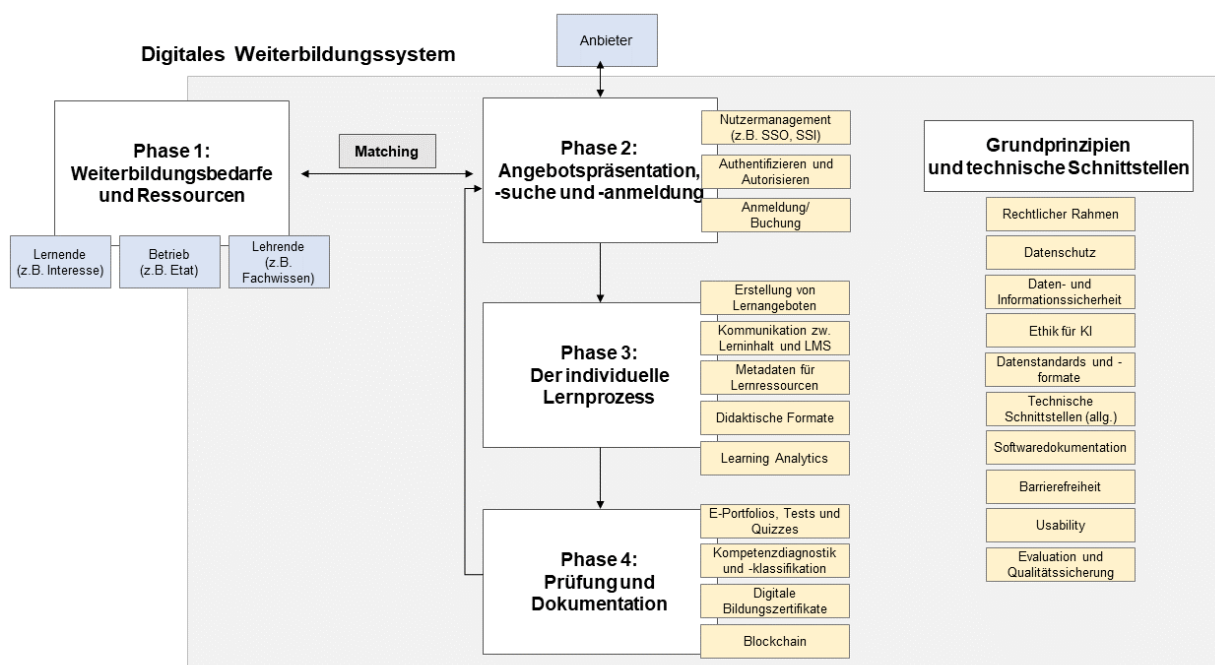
Digitales Weiterbildungssystem

Anbieter

Phase 1:
Weiterbildungsbedarfe und Ressourcen

Lernende (z.B. Interesse)

Betrieb (z.B. Etat)

Lehrende (z.B. Fachwissen)

Matching

Phase 2:
Angebotspräsentation, -suche und -anmeldung

Nutzermanagement (z.B. SSO, SSI)

Authentifizieren und Autorisieren

Anmeldung/ Buchung

Phase 3:
Der individuelle Lernprozess

Erstellung von Lernangeboten

Kommunikation zw. Lerninhalt und LMS

Metadaten für Lernressourcen

Didaktische Formate

Learning Analytics

Phase 4:
Prüfung und Dokumentation

E-Portfolios, Tests und Quizzes

Kompetenzdiagnostik und -klassifikation

Digitale Bildungszertifikate

Blockchain

Grundprinzipien und technische Schnittstellen

Rechtlicher Rahmen

Datenschutz

Daten- und Informationssicherheit

Ethik für KI

Datenstandards und -formate

Technische Schnittstellen (allg.)

Softwaredokumentation

Barrierefreiheit

Usability

Evaluation und Qualitätssicherung